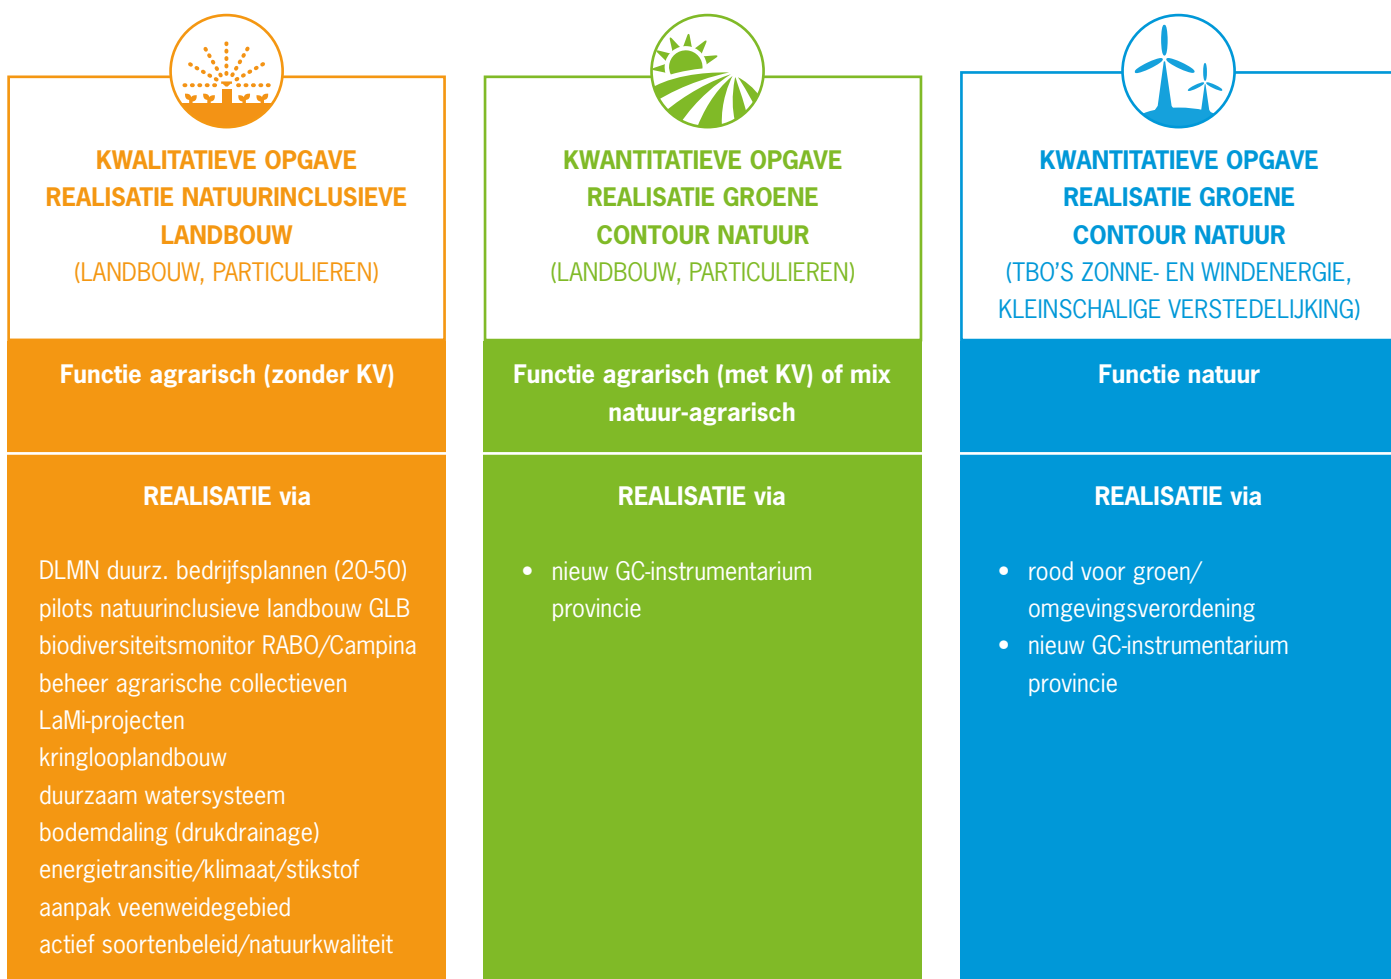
KWALITATIEVE OPGAVE
REALISATIE NATUURINCLUSIEVE LANDBOUW
(LANDBOUW, PARTICULIEREN)

Functie agrarisch (zonder KV)

REALISATIE via

DLMN duurz. bedrijfsplannen (20-50)
pilots natuurinclusieve landbouw GLB
biodiversiteitsmonitor RABO/Campina
beheer agrarische collectieven
LaMi-projecten
kringlooplandbouw
duurzaam watersysteem
bodemdaling (drukdrainage)
energietransitie/klimaat/stikstof
aanpak veenweidegebied
actief soortenbeleid/natuurkwaliteit

KWANTITATIEVE OPGAVE
REALISATIE GROENE CONTOUR NATUUR
(LANDBOUW, PARTICULIEREN)

Functie agrarisch (met KV) of mix natuur-agrarisch

REALISATIE via

• nieuw GC-instrumentarium provincie

KWANTITATIEVE OPGAVE
REALISATIE GROENE CONTOUR NATUUR
(TBO'S ZONNE- EN WINDENERGIE, KLEINSCHALIGE VERSTEDELIJKING)

Functie natuur

REALISATIE via

• rood voor groen/ omgevingsverordening
• nieuw GC-instrumentarium provincie